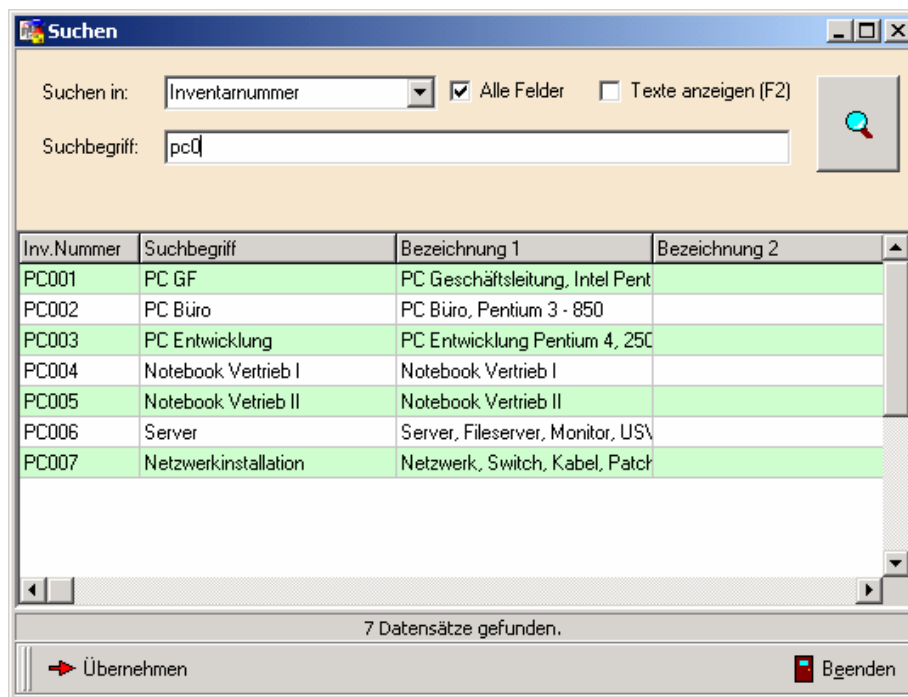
Suchen

Suchen in: Inventarnummer

Alle Felder

Texte anzeigen (F2)

Suchbegriff: pc0

| Inv.Nummer | Suchbegriff | Bezeichnung 1 | Bezeichnung 2 |
|---|---|---|---|
| PC001 | PC GF | PC Geschäftsleitung, Intel Pent | |
| PC002 | PC Büro | PC Büro, Pentium 3 - 850 | |
| PC003 | PC Entwicklung | PC Entwicklung Pentium 4, 250 | |
| PC004 | Notebook Vertrieb I | Notebook Vertrieb I | |
| PC005 | Notebook Vetrieb II | Notebook Vertrieb II | |
| PC006 | Server | Server, Fileserver, Monitor, USV | |
| PC007 | Netzwerkinstallation | Netzwerk, Switch, Kabel, Patch | |

7 Datensätze gefunden.

Übernehmen

Beenden